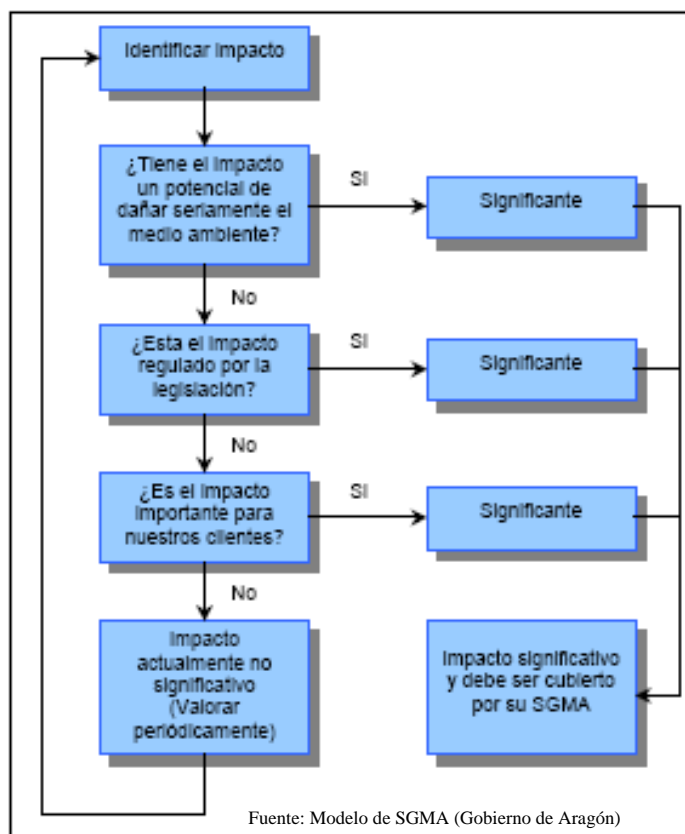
Identificar impacto

¿Tiene el impacto un potencial de dañar seriamente el medio ambiente?

SI

Significante

No

¿Esta el impacto regulado por la legislación?

SI

Significante

No

¿Es el impacto importante para nuestros clientes?

SI

Significante

No

Impacto actualmente no significativo (Valorar periódicamente)

Impacto significativo y debe ser cubierto por su SGMA

Fuente: Modelo de SGMA (Gobierno de Aragón)